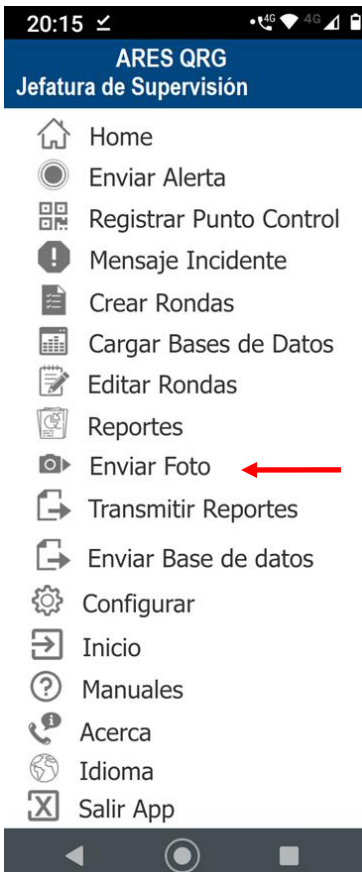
20:15 ✓ 4G 4G

ARES QRG
Jefatura de Supervisión

Home
Enviar Alerta
Registrar Punto Control
Mensaje Incidente
Crear Rondas
Cargar Bases de Datos
Editar Rondas
Reportes
Enviar Foto
Transmitir Reportes
Enviar Base de datos
Configurar
Inicio
Manuales
Acerca
Idioma
Salir App